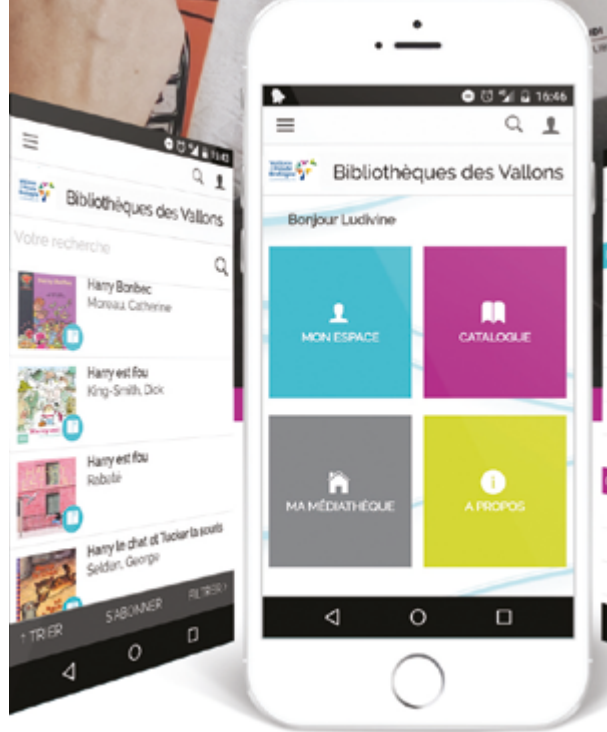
11:43

Bibliothèques des Vallons

Votre recherche

Harry Bonbec
Moreau, Catherine

Harry est fou
King-Smith, Dick

Harry est fou
Robillé

Harry le chat et Tucker la souris
Selden, George

↑ TRIER S'ABONNER FILTRER

16:46

Bibliothèques des Vallons

Bonjour Ludivine

MON ESPACE

CATALOGUE

MA MÉDIATHÈQUE

A PROPOS